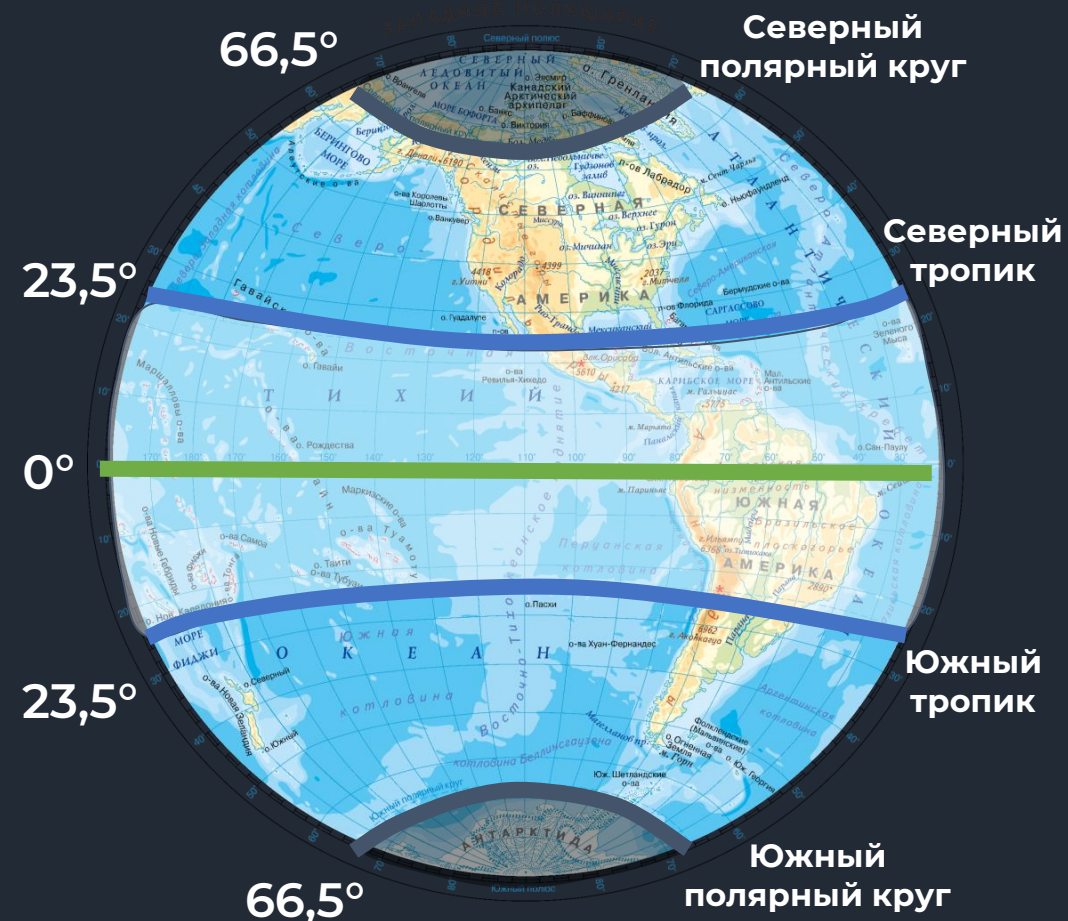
66,5°

Северный полярный круг

23,5°

Северный тропик

0°

23,5°

Южный тропик

66,5°

Южный полярный круг

Северный полюс

СЕВЕРНЫЙ ЛЕДОВИТЫЙ ОКЕАН

Канадский Арктический архипелаг

о. Гренландия

МОРЕ БОФОРТА

БЕРИНГОВО МОРЕ

Гудзонов залив

п-ов Лабрадор

СЕВЕРНАЯ

АМЕРИКА

Т И Х И Й

А Т Л А Н Т И Ч Е С К И Й

о-ва Гавайи

о-ва Зеленого Мыса

САРГАССОВО

п-ов Флорида

Бермудские о-ва

КАРИБСКОЕ МОРЕ

ЮЖНАЯ

АМЕРИКА

Маркизские о-ва

о-ва Туамоту

о-ва Самоа

о. Таити

о. Пасхи

о-ва Хуан-Фернандес

ФИДЖИ

О К Е А Н

Южная

котловина

котловина Беллинсгаузена

Фолклендские (Мальвинские) о-ва

Огненная Земля

Юж. Шетландские о-ва

АНТАРКТИДА

Южный полюс